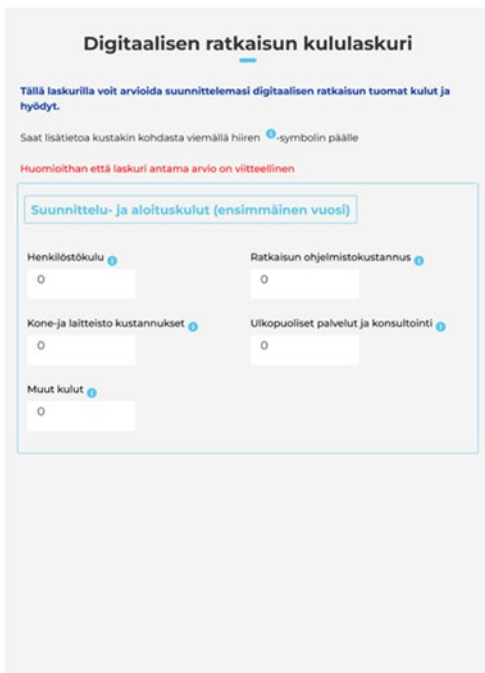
Digitaalisen ratkaisun kululaskuri

Tällä laskurilla voit arvioida suunnittelemasi digitaalisen ratkaisun tuomat kulut ja hyödyt.

Saat lisätietoa kustakin kohdasta viemällä hiiren i-symbolin päälle

Huomioithan että laskuri antama arvio on viitteellinen

Suunnittelu- ja aloituskulut (ensimmäinen vuosi)

Henkilöstökulu i
0

Ratkaisun ohjelmistokustannus i
0

Kone-ja laitteisto kustannukset i
0

Ulkopuoliset palvelut ja konsultointi i
0

Muut kulut i
0